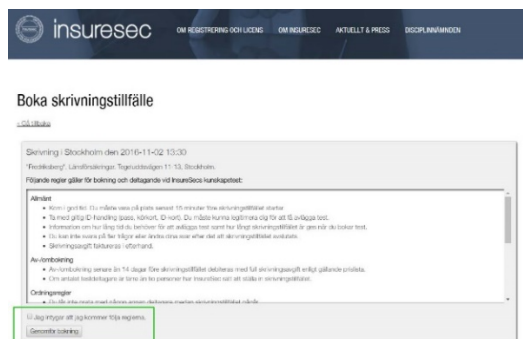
insuresec

OM REGISTRERING OCH LICENS OM INSURESEC AKTUELLT & PRESS DISCIPLINNÄMNDEN

Boka skrivningstillfälle

« Gå tillbaka

Skrivning i Stockholm den 2016-11-02 13:30

"Fredriksberg". Länsförsäkringar, Tegeluddsvägen 11-13, Stockholm.

Följande regler gäller för bokning och deltagande vid InsureSecs kunskapstest:

Allmänt
• Kom i god tid. Du måste vara på plats senast 15 minuter före skrivningstillfället startar.
• Ta med giltig ID-handling (pass, körkort, ID-kort). Du måste kunna legitimera dig för att få avlägga test.
• Information om hur lång tid du behöver för att avlägga test samt hur länge skrivningstillfället är ges när du bokar test.
• Du kan inte svara på fler frågor eller ändra dina svar efter det att skrivningstillfället avslutats.
• Skrivningsavgift faktureras i efterhand.

Av-/ombokning
• Av-/ombokning senare än 14 dagar före skrivningstillfället debiteras med full skrivningsavgift enligt gällande prislista.
• Om antalet testdeltagare är färre än tre personer har InsureSec rätt att ställa in skrivningstillfället.

Ordningsregler
• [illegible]

Jag intygar att jag kommer följa reglerna.

Genomför bokning